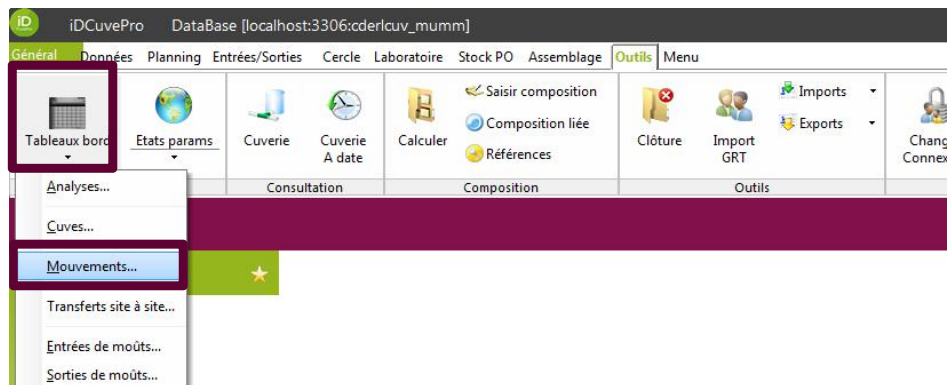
iD iDCuvePro DataBase [localhost:3306:cderlcuv_mumm]

Général Données Planning Entrées/Sorties Cercle Laboratoire Stock PO Assemblage Outils Menu

Tableaux bord Etats params Cuverie Cuverie A date Calculer Saisir composition Composition liée Références Clôture Import GRT Imports Exports Chang Connex

Consultation Composition Outils

Analyses...
Cuves...
Mouvements...
Transferts site à site...
Entrées de moûts...
Sorties de moûts...